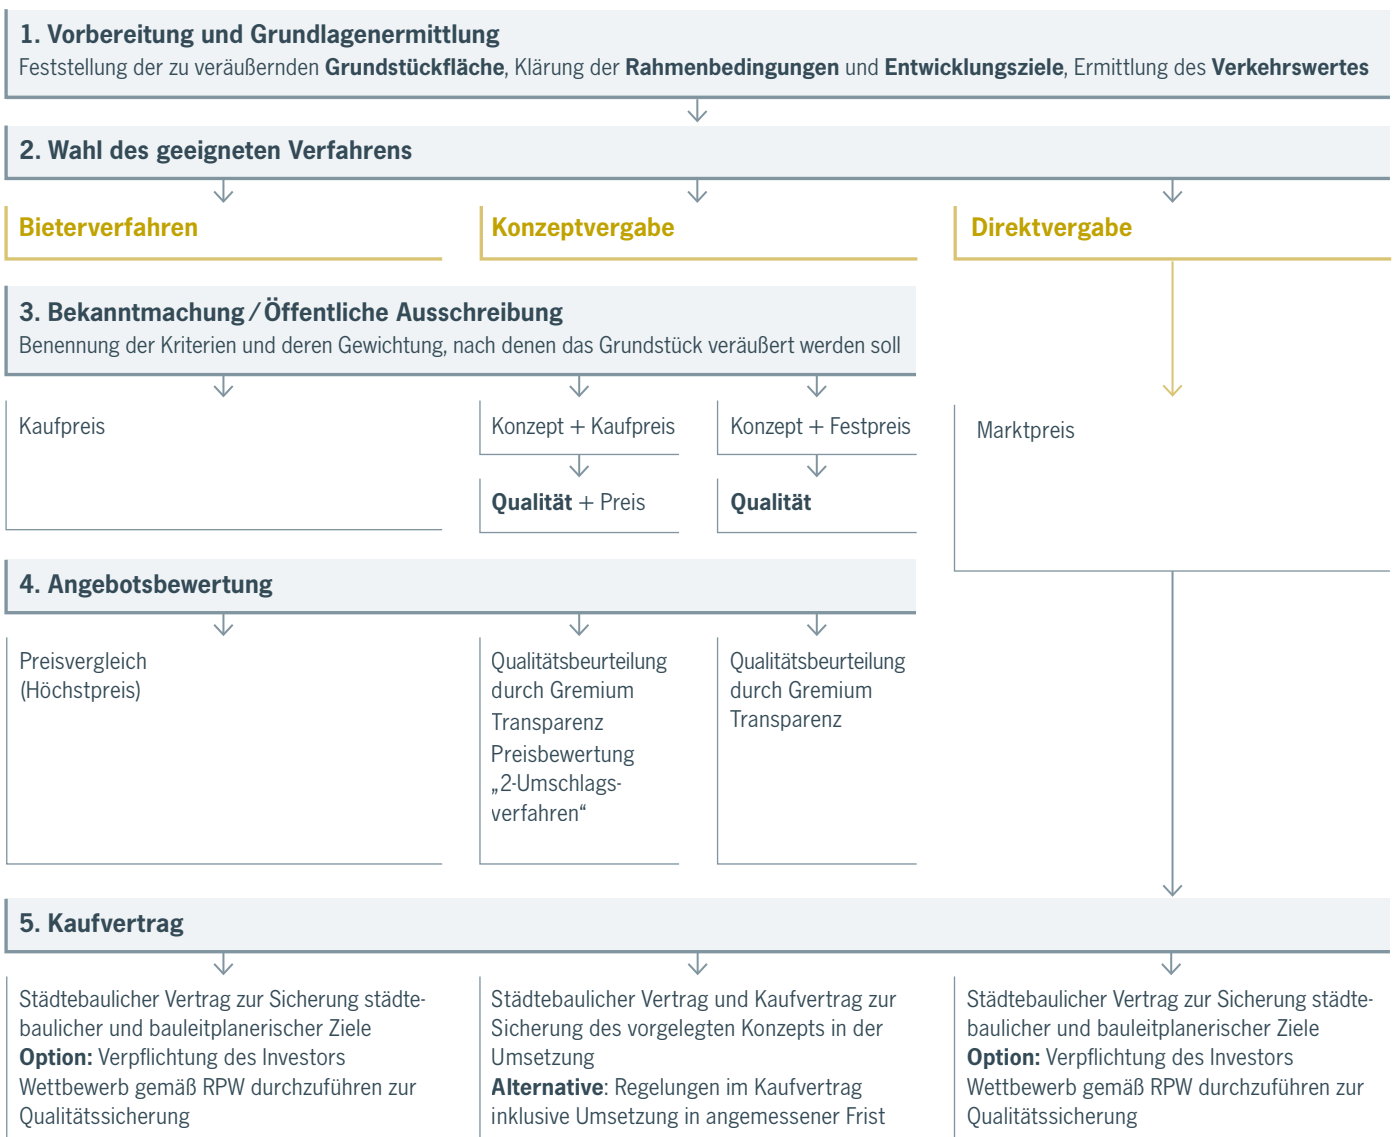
1. Vorbereitung und Grundlagenermittlung
Feststellung der zu veräußernden Grundstückfläche, Klärung der Rahmenbedingungen und Entwicklungsziele, Ermittlung des Verkehrswertes

2. Wahl des geeigneten Verfahrens

Bieterverfahren

Konzeptvergabe

Direktvergabe

3. Bekanntmachung / Öffentliche Ausschreibung
Benennung der Kriterien und deren Gewichtung, nach denen das Grundstück veräußert werden soll

Kaufpreis

Konzept + Kaufpreis

Qualität + Preis

Konzept + Festpreis

Qualität

Marktpreis

4. Angebotsbewertung

Preisvergleich
(Höchstpreis)

Qualitätsbeurteilung durch Gremium
Transparenz
Preisbewertung „2-Umschlagsverfahren“

Qualitätsbeurteilung durch Gremium
Transparenz

5. Kaufvertrag

Städtebaulicher Vertrag zur Sicherung städtebaulicher und bauleitplanerischer Ziele
Option: Verpflichtung des Investors Wettbewerb gemäß RPW durchzuführen zur Qualitätssicherung

Städtebaulicher Vertrag und Kaufvertrag zur Sicherung des vorgelegten Konzepts in der Umsetzung
Alternative: Regelungen im Kaufvertrag inklusive Umsetzung in angemessener Frist

Städtebaulicher Vertrag zur Sicherung städtebaulicher und bauleitplanerischer Ziele
Option: Verpflichtung des Investors Wettbewerb gemäß RPW durchzuführen zur Qualitätssicherung